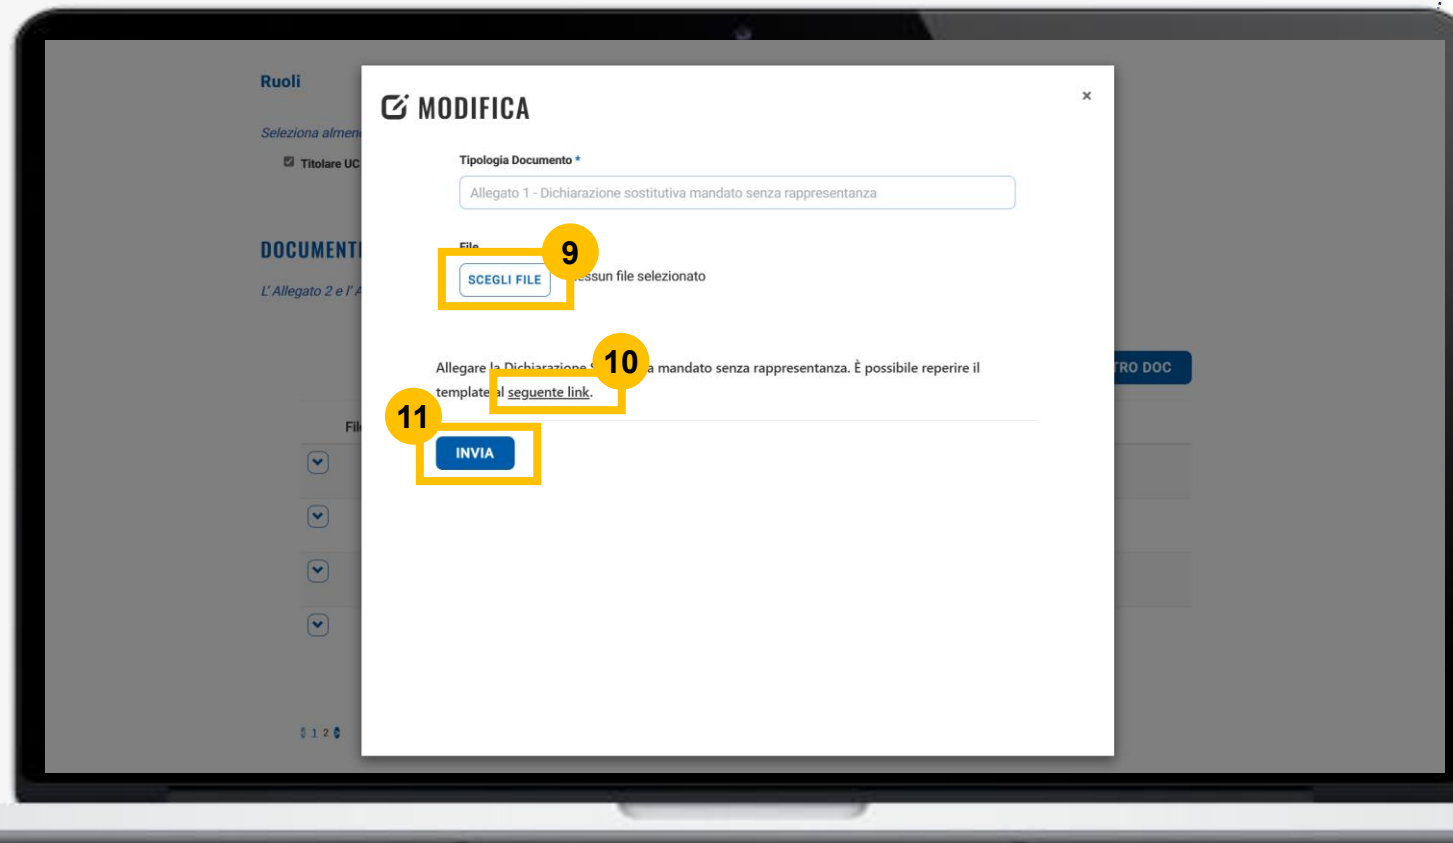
Ruoli

Seleziona almen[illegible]

Titolare UC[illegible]

DOCUMENT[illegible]

L'Allegato 2 e l'A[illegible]

Fil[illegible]

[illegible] 1 2 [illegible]

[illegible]TRO DOC

MODIFICA

×

Tipologia Documento *

Allegato 1 - Dichiarazione sostitutiva mandato senza rappresentanza

File

9

SCEGLI FILE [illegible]ssun file selezionato

10

Allegare la Dichiarazione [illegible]a mandato senza rappresentanza. È possibile reperire il template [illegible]l seguente link.

11

INVIA